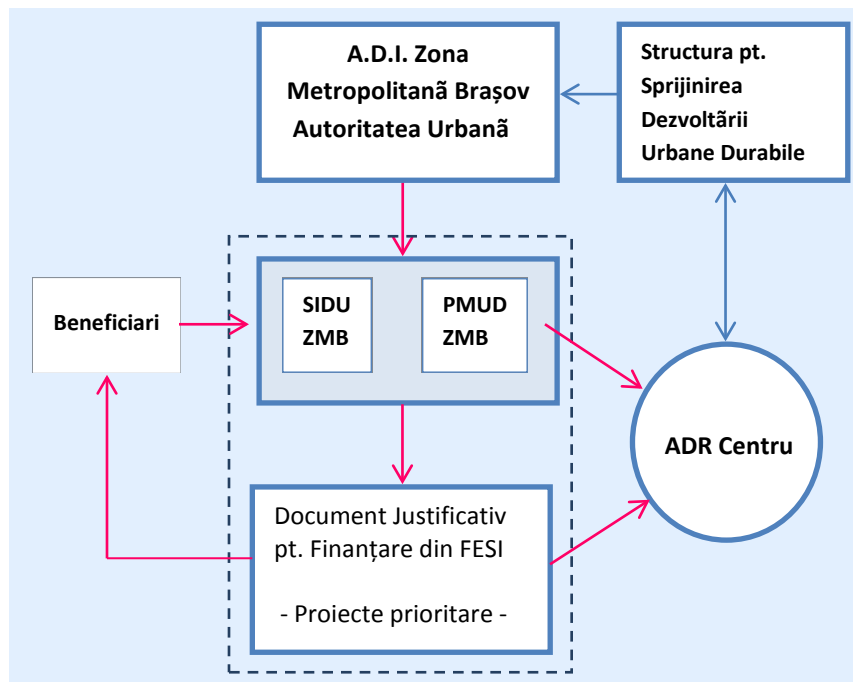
A.D.I. Zona Metropolitanã Brașov Autoritatea Urbanã

Structura pt. Sprijinirea Dezvoltãrii Urbane Durabile

Beneficiari

SIDU ZMB

PMUD ZMB

ADR Centru

Document Justificativ pt. Finanțare din FESI

- Proiecte prioritare -